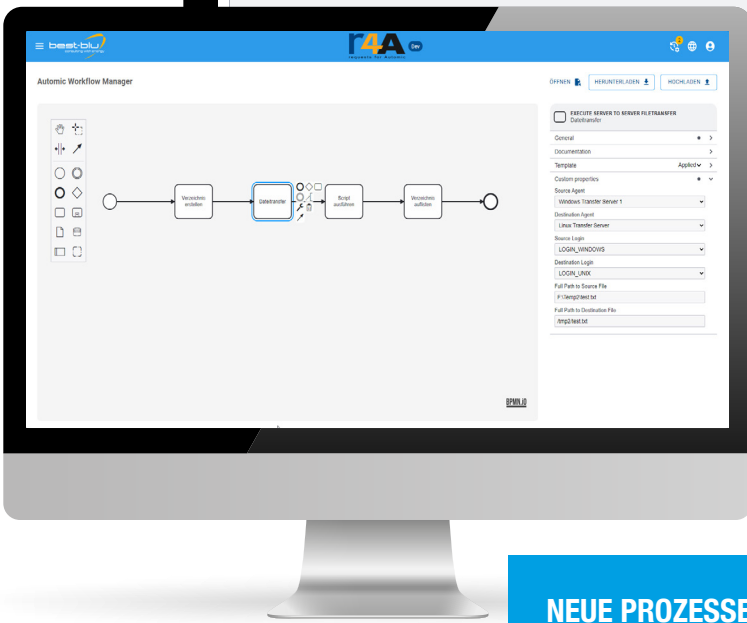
best-blu
r4A Dev
requests for Automic
2

Automic Workflow Manager

ÖFFNEN HERUNTERLADEN HOCHLADEN

Verzeichnis erstellen
Dateitransfer
Script ausführen
Verzeichnis aufloten

BPMN.io

EXECUTE SERVER TO SERVER FILETRANSFER
Dateitransfer

General
Documentation
Template Applied
Custom properties

Source Agent
Windows Transfer Server 1
Destination Agent
Linux Transfer Server
Source Login
LOGIN_WINDOWS
Destination Login
LOGIN_UNIX
Full Path to Source File
F:\Temp2\test.txt
Full Path to Destination File
/tmp2/test.txt

NEUE PROZESSE